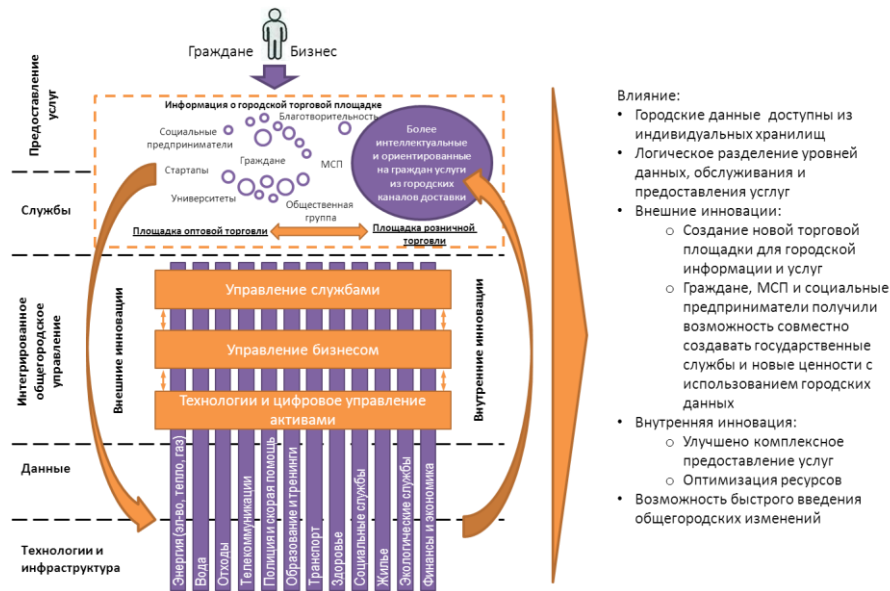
Граждане Бизнес

Предоставление услуг

Службы

Интегрированное общегородское управление

Данные

Технологии и инфраструктура

Информация о городской торговой площадке

Благотворительность

Социальные предприниматели

Граждане

МСП

Стартапы

Университеты

Общественная группа

Более интеллектуальные и ориентированные на граждан услуги из городских каналов доставки

Площадка оптовой торговли

Площадка розничной торговли

Внешние инновации

Внутренние инновации

Управление службами

Управление бизнесом

Технологии и цифровое управление активами

Энергия (эл-во, тепло, газ)

Вода

Отходы

Телекоммуникации

Полиция и скорая помощь

Образование и тренинги

Транспорт

Здоровье

Социальные службы

Жилье

Экологические службы

Финансы и экономика

Влияние:
• Городские данные доступны из индивидуальных хранилищ
• Логическое разделение уровней данных, обслуживания и предоставления услуг
• Внешние инновации:
  o Создание новой торговой площадки для городской информации и услуг
  o Граждане, МСП и социальные предприниматели получили возможность совместно создавать государственные службы и новые ценности с использованием городских данных
• Внутренняя инновация:
  o Улучшено комплексное предоставление услуг
  o Оптимизация ресурсов
• Возможность быстрого введения общегородских изменений